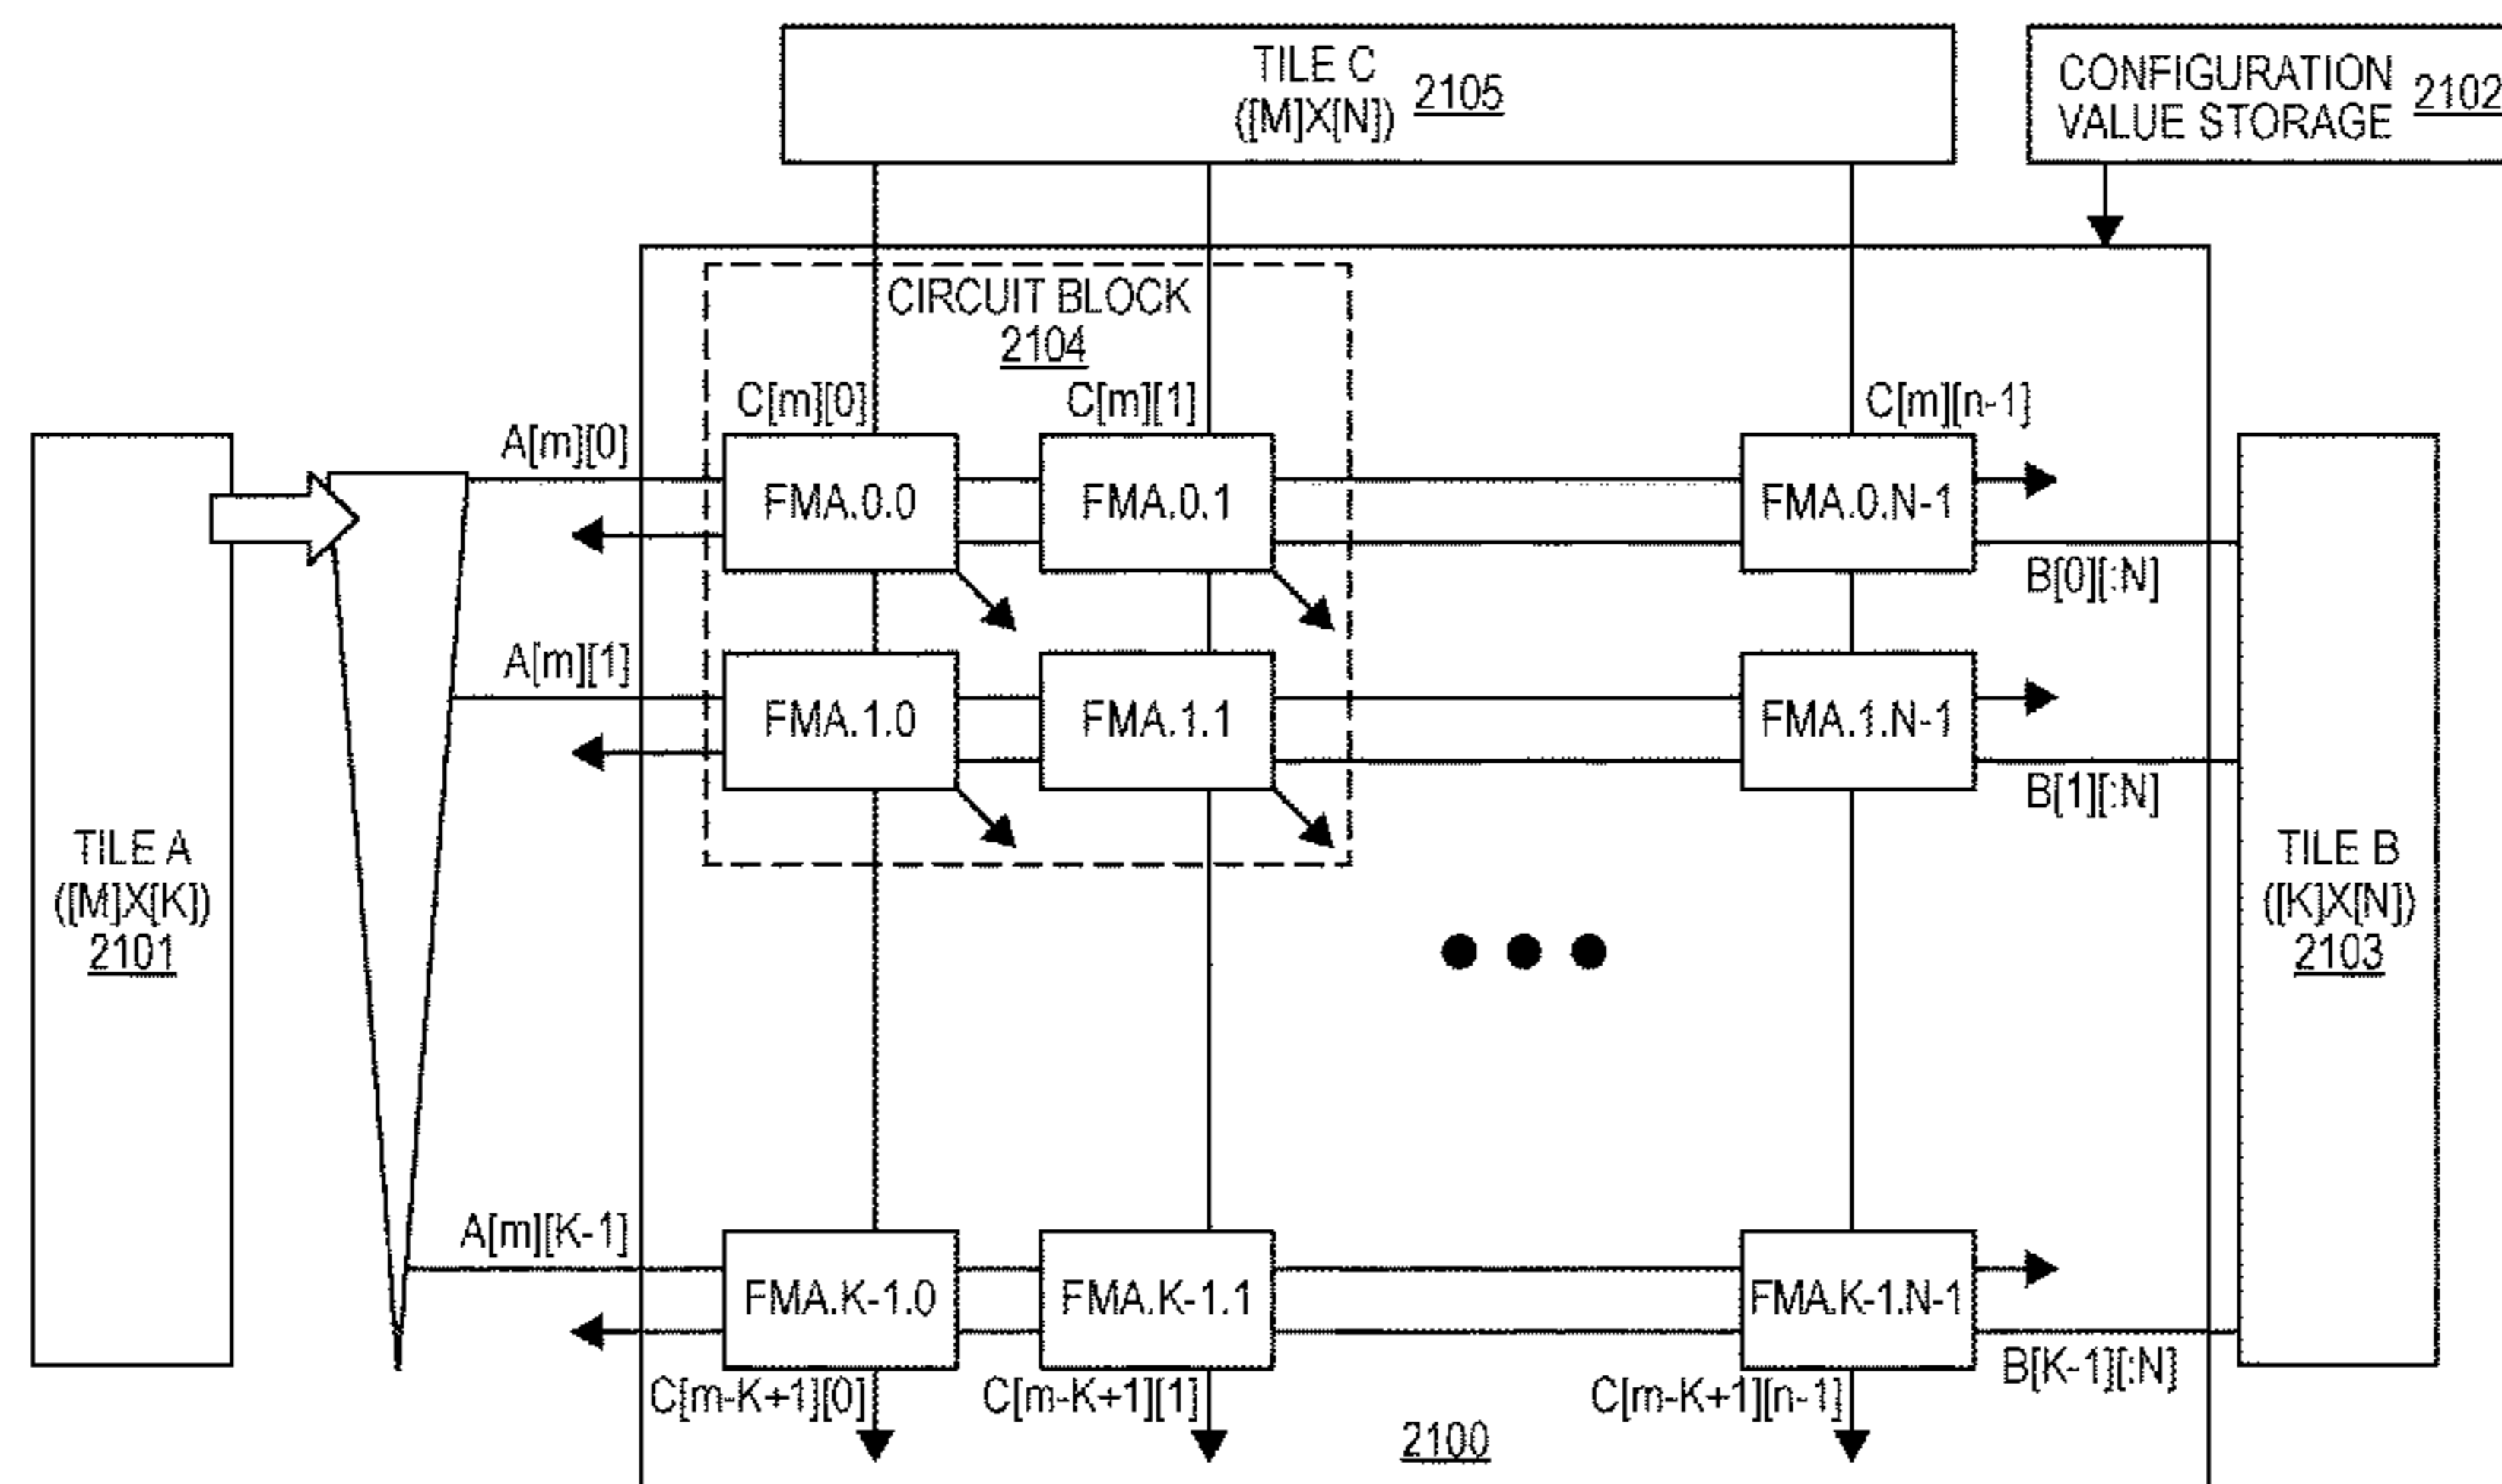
TILE C
([M]X[N]) 2105

CONFIGURATION VALUE STORAGE 2102

CIRCUIT BLOCK
2104

C[m][0]
C[m][1]
C[m][n-1]

A[m][0]
FMA.0.0
FMA.0.1
FMA.0.N-1
B[0][:N]

A[m][1]
FMA.1.0
FMA.1.1
FMA.1.N-1
B[1][:N]

TILE A
([M]X[K])
2101

TILE B
([K]X[N])
2103

A[m][K-1]
FMA.K-1.0
FMA.K-1.1
FMA.K-1.N-1
B[K-1][:N]

C[m-K+1][0]
C[m-K+1][1]
C[m-K+1][n-1]
2100